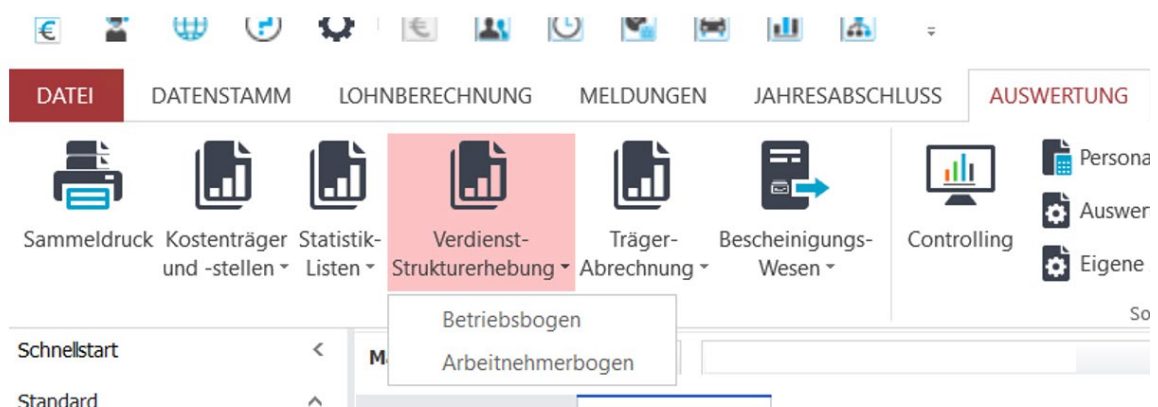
DATEI DATENSTAMM LOHNBERECHNUNG MELDUNGEN JAHRESABSCHLUSS AUSWERTUNG

Sammeldruck
Kostenträger und -stellen
Statistik-Listen
Verdienst-Strukturerhebung
Träger-Abrechnung
Bescheinigungs-Wesen
Controlling
Persona
Auswer
Eigene
So

Betriebsbogen
Arbeitnehmerbogen

Schnellstart
M
Standard